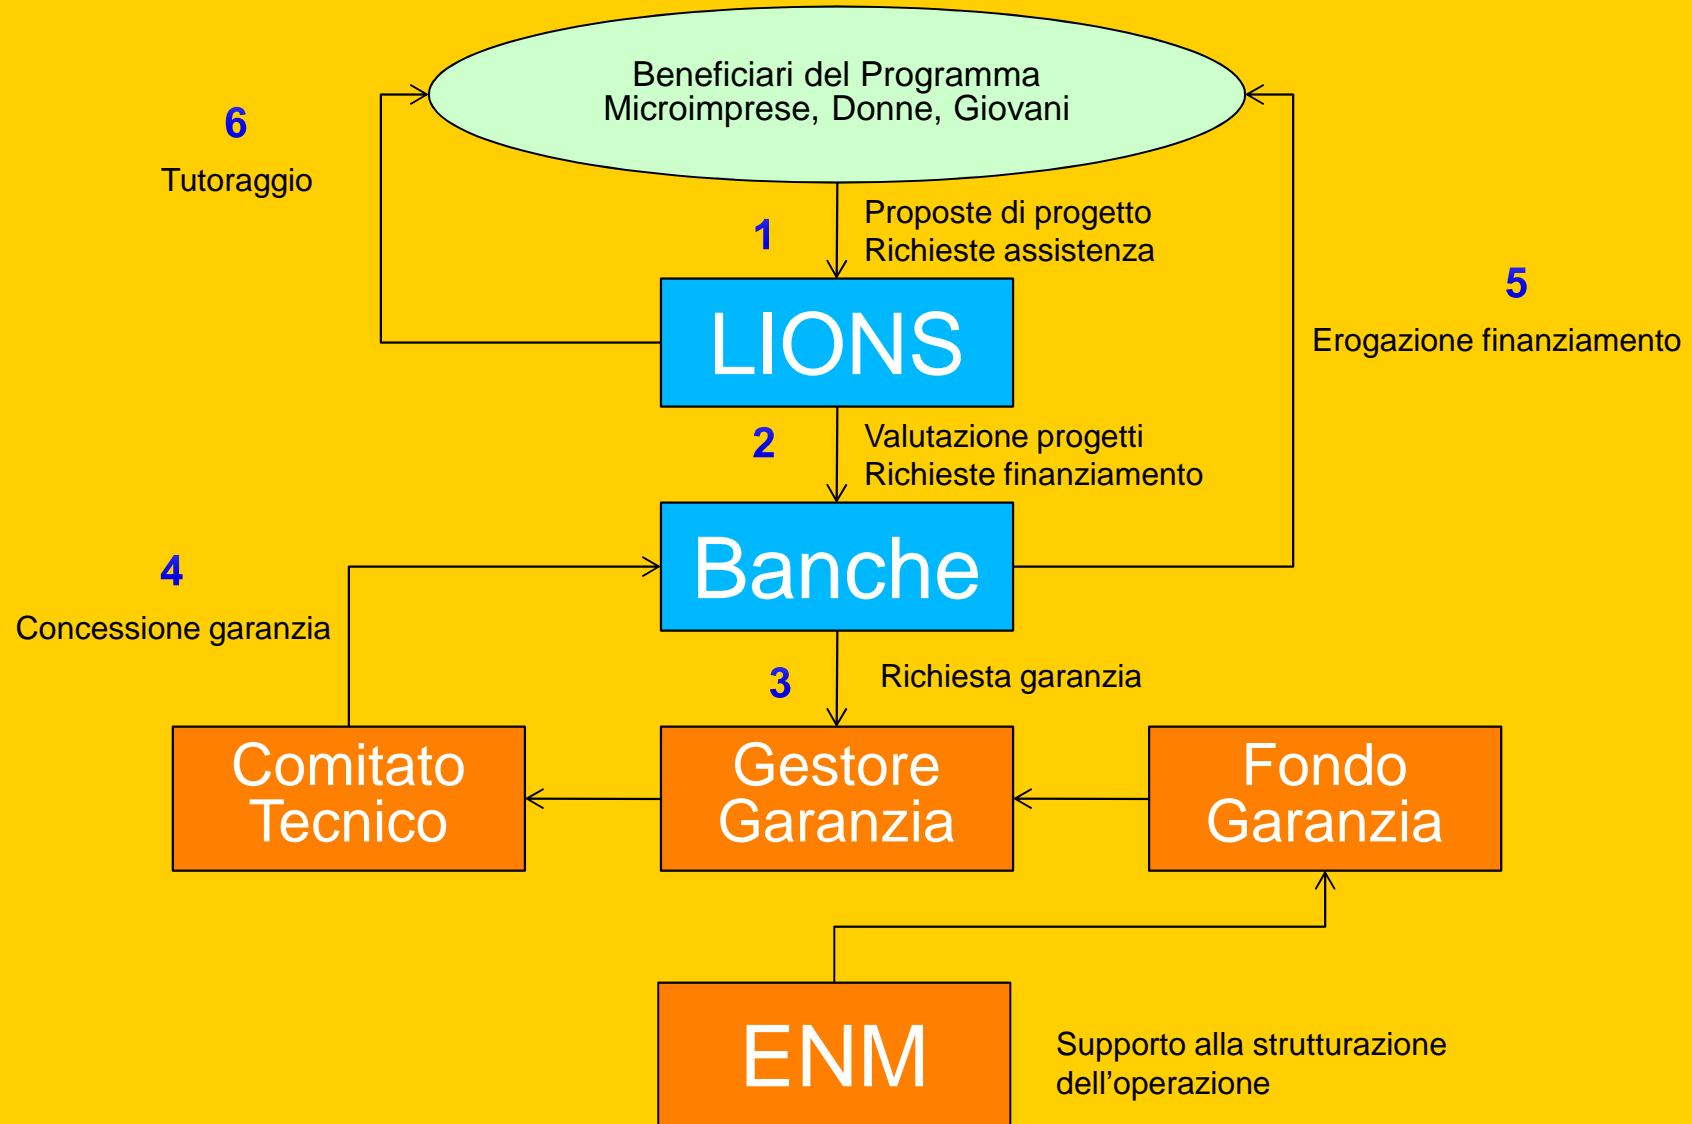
Beneficiari del Programma
Microimprese, Donne, Giovani

6
Tutoraggio

1
Proposte di progetto
Richieste assistenza

LIONS

5
Erogazione finanziamento

2
Valutazione progetti
Richieste finanziamento

4
Concessione garanzia

Banche

3
Richiesta garanzia

Comitato Tecnico

Gestore Garanzia

Fondo Garanzia

ENM

Supporto alla strutturazione dell’operazione